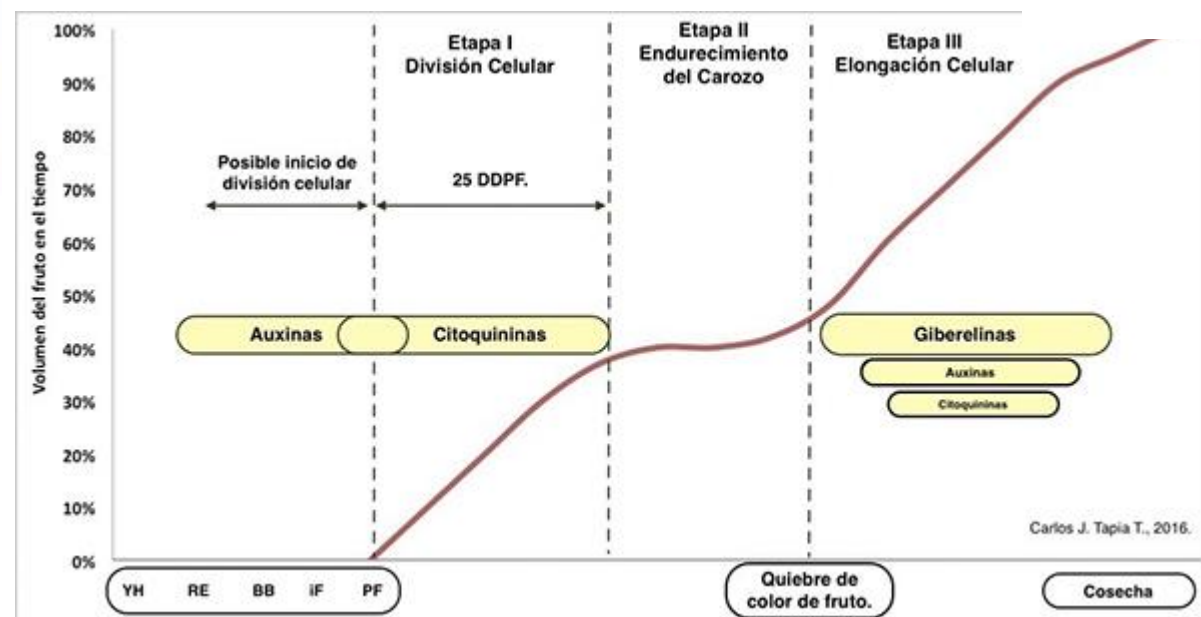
100%
90%
80%
70%
60%
50%
40%
30%
20%
10%
0%

Volumen del fruto en el tiempo

Etapa I
División Celular

Etapa II
Endurecimiento del Carozo

Etapa III
Elongación Celular

Posible inicio de división celular

25 DDPF.

Auxinas

Citoquininas

Giberelinas

Auxinas

Citoquininas

Carlos J. Tapia T., 2016.

YH RE BB iF PF

Quiebre de color de fruto.

Cosecha